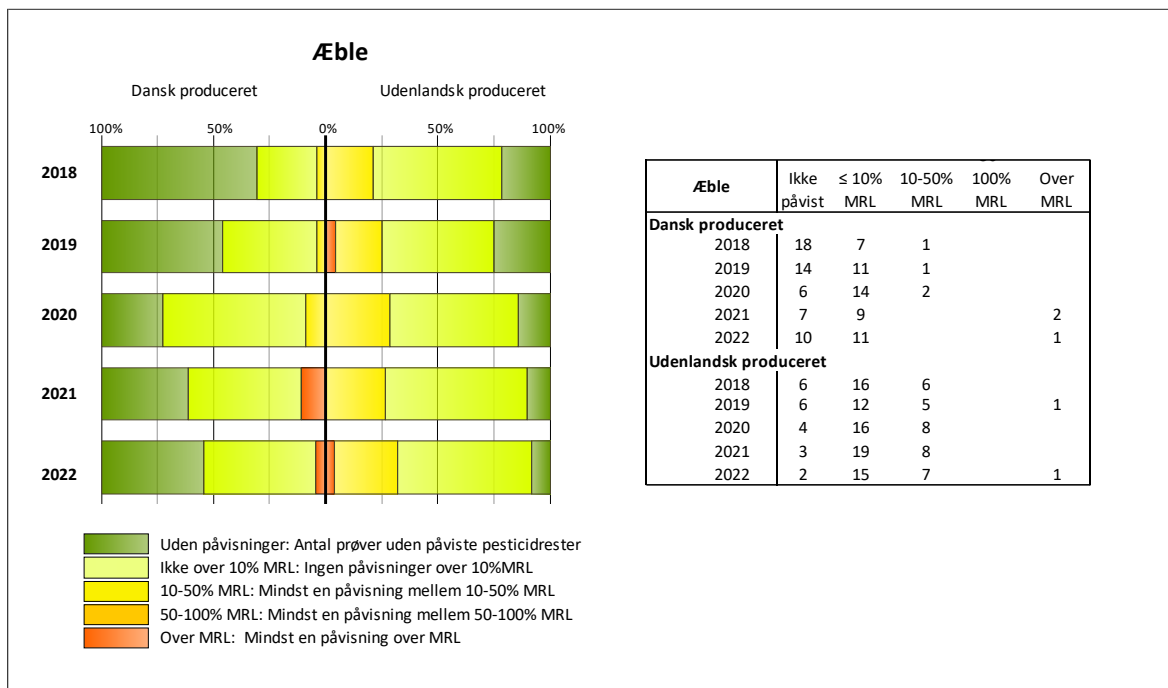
Æble

Dansk produceret

Udenlandsk produceret

100% 50% 0% 50% 100%

2018
2019
2020
2021
2022

| Æble | Ikke påvist | ≤ 10% MRL | 10-50% MRL | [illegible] 100% MRL | Over MRL |
|---|---|---|---|---|---|
| Dansk produceret | | | | | |
| 2018 | 18 | 7 | 1 | | |
| 2019 | 14 | 11 | 1 | | |
| 2020 | 6 | 14 | 2 | | |
| 2021 | 7 | 9 | | | 2 |
| 2022 | 10 | 11 | | | 1 |
| Udenlandsk produceret | | | | | |
| 2018 | 6 | 16 | 6 | | |
| 2019 | 6 | 12 | 5 | | 1 |
| 2020 | 4 | 16 | 8 | | |
| 2021 | 3 | 19 | 8 | | |
| 2022 | 2 | 15 | 7 | | 1 |

Uden påvisninger: Antal prøver uden påviste pesticidrester
Ikke over 10% MRL: Ingen påvisninger over 10%MRL
10-50% MRL: Mindst en påvisning mellem 10-50% MRL
50-100% MRL: Mindst en påvisning mellem 50-100% MRL
Over MRL: Mindst en påvisning over MRL